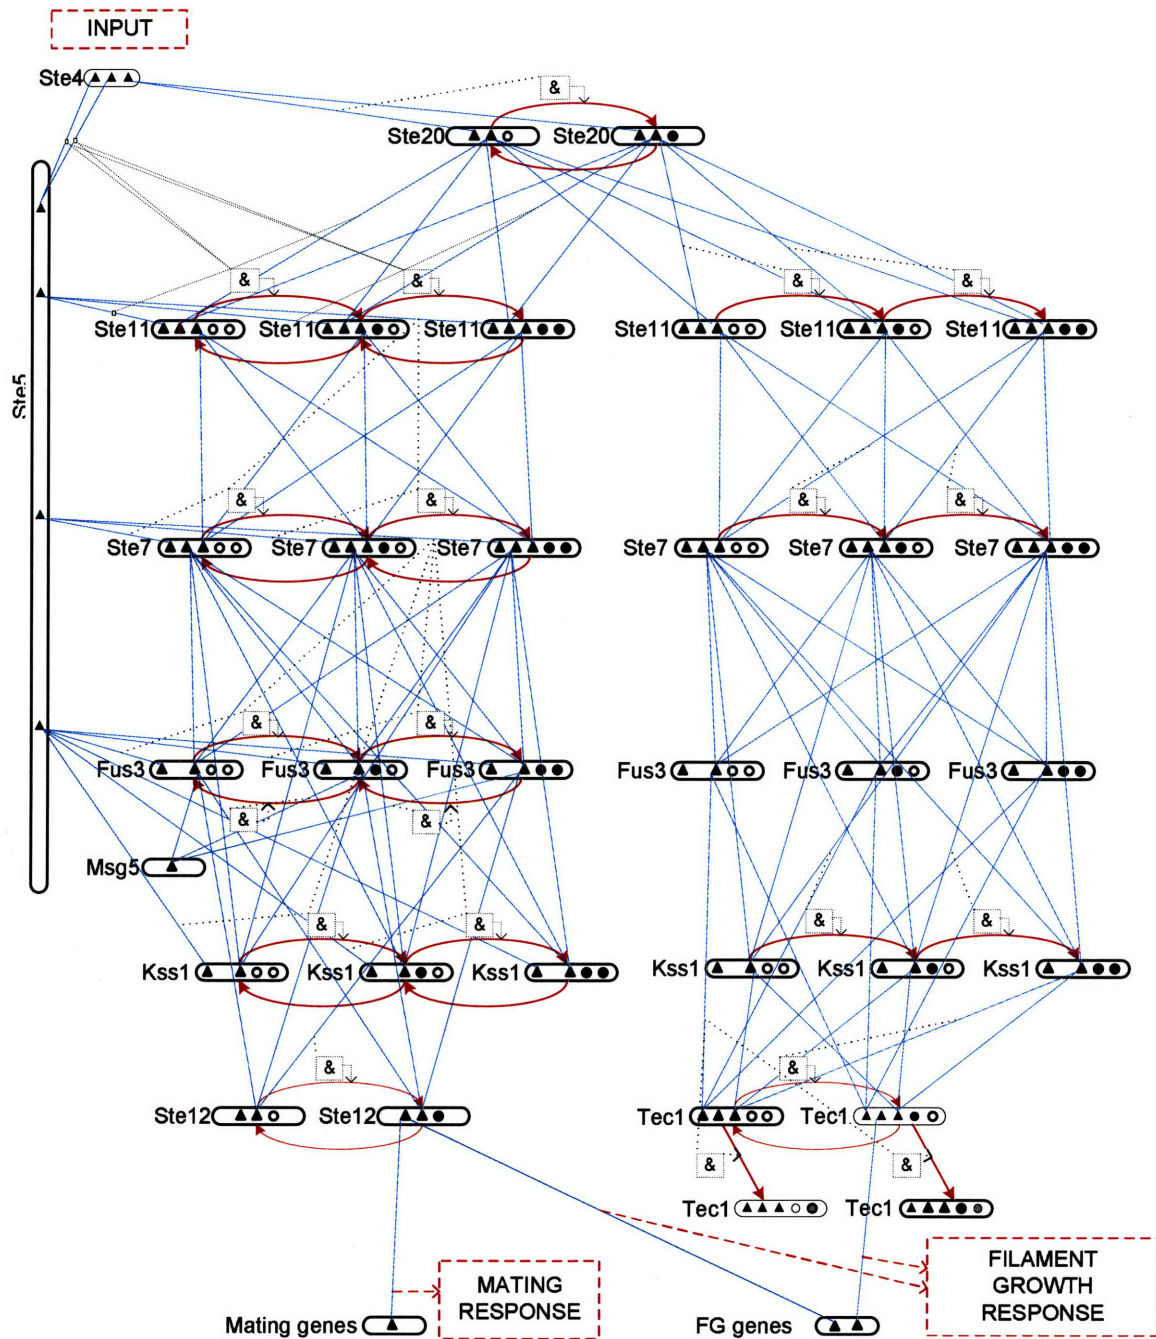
INPUT

Ste4

&

Ste20 Ste20

Ste5

& &

& &

Ste11 Ste11 Ste11 Ste11 Ste11 Ste11

& & & &

Ste7 Ste7 Ste7 Ste7 Ste7 Ste7

& &

Fus3 Fus3 Fus3 Fus3 Fus3 Fus3

& &

Msg5

& & & &

Kss1 Kss1 Kss1 Kss1 Kss1 Kss1

& &

Ste12 Ste12 Tec1 Tec1

& &

Tec1 Tec1

MATING RESPONSE

FILAMENT GROWTH RESPONSE

Mating genes

FG genes